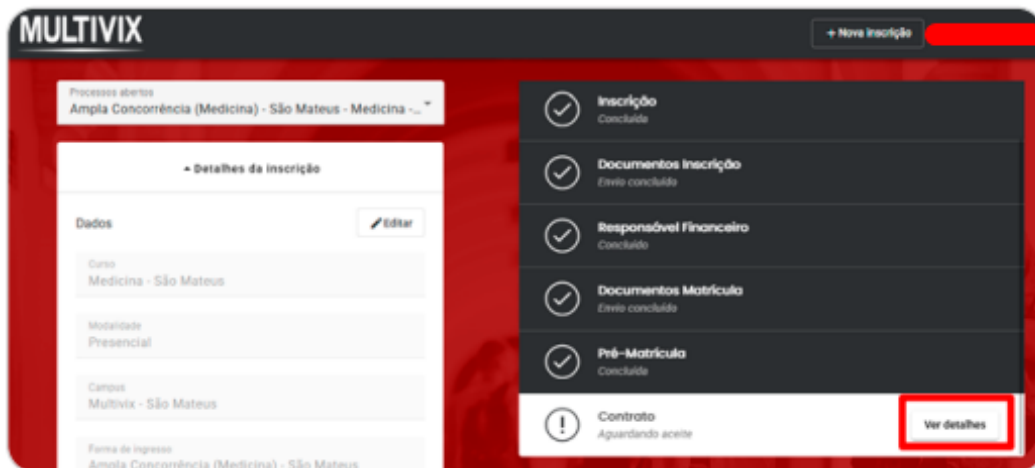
MULTIVIX

+ Nova inscrição

Processos abertos
Ampla Concorrência (Medicina) - São Mateus - Medicina -...

▴ Detalhes da inscrição

Dados

Editar

Curso
Medicina - São Mateus

Modalidade
Presencial

Campus
Multivix - São Mateus

Forma de ingresso
Ampla Concorrência (Medicina) - São Mateus

Inscrição
Concluída

Documentos Inscrição
Envio concluído

Responsável Financeiro
Concluído

Documentos Matrícula
Envio concluído

Pré-Matrícula
Concluída

Contrato
Aguardando aceite

Ver detalhes